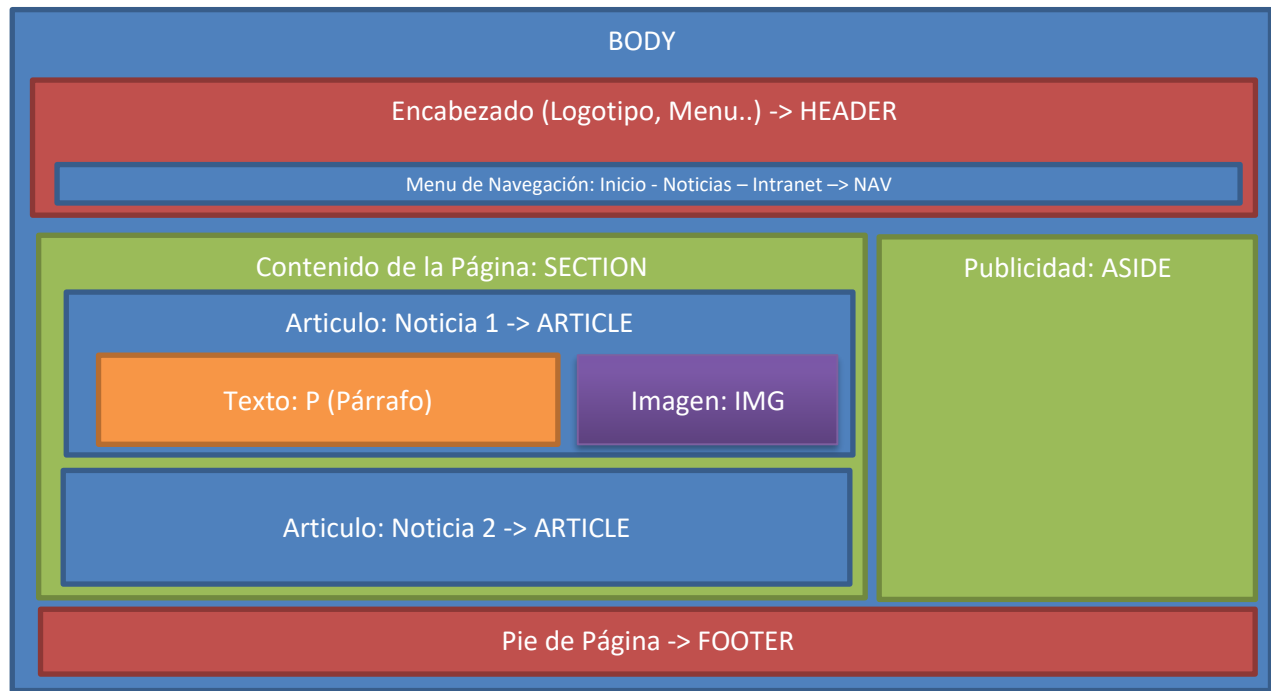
BODY

Encabezado (Logotipo, Menu..) -> HEADER

Menu de Navegación: Inicio - Noticias – Intranet –> NAV

Contenido de la Página: SECTION

Articulo: Noticia 1 -> ARTICLE

Texto: P (Párrafo)

Imagen: IMG

Articulo: Noticia 2 -> ARTICLE

Publicidad: ASIDE

Pie de Página -> FOOTER